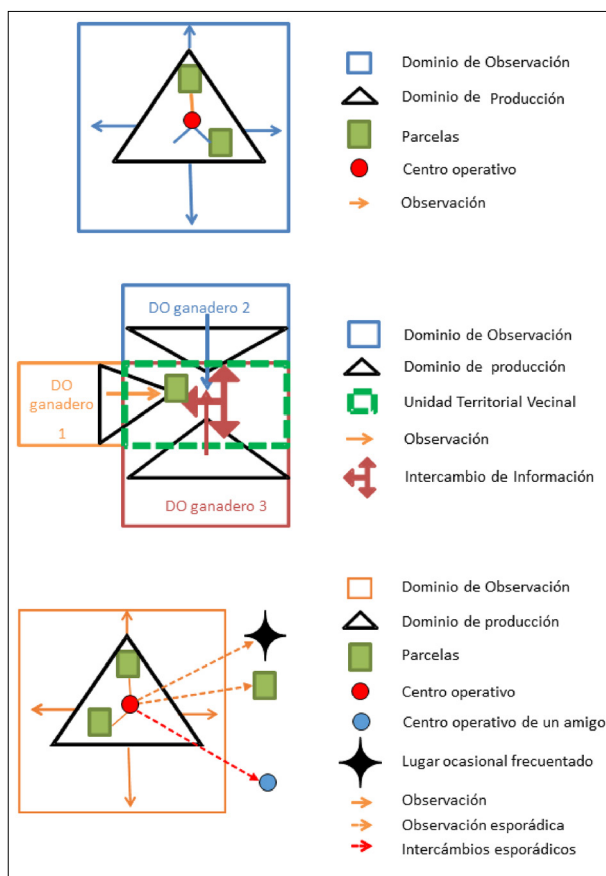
Dominio de Observación
Dominio de Producción
Parcelas
Centro operativo
Observación

DO ganadero 2
DO ganadero 1
DO ganadero 3

Dominio de Observación
Dominio de producción
Unidad Territorial Vecinal
Observación
Intercambio de Información

Dominio de Observación
Dominio de producción
Parcelas
Centro operativo
Centro operativo de un amigo
Lugar ocasional frecuentado
Observación
Observación esporádica
Intercámbios esporádicos